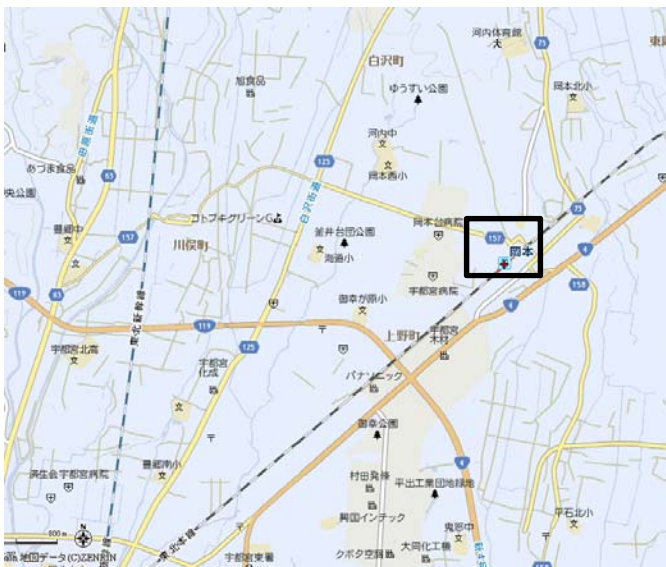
河内体育館
75
東原
白沢町
旭食品
ゆうすい公園
岡本北小
あづま食品
河内中
125
岡本西小
央公園
65
73
豊岡中
157
コトブキグリーンG
岡本台病院
157
岡本
川俣町
釜井台団公園
4
海道小
119
65
158
宇都宮病院
御幸が原小
上野町
宇都宮
119
宇都宮北高
125
宇都宮化成
パナソニック
御幸公園
済生会宇都宮病院
豊郷南小
4
村田発條
平出工業団地緑地
興国インテック
鬼怒中
平石北小
クボタ空調
大同化工機
地図データ(C)ZENRIN
宇都宮東署
800 m